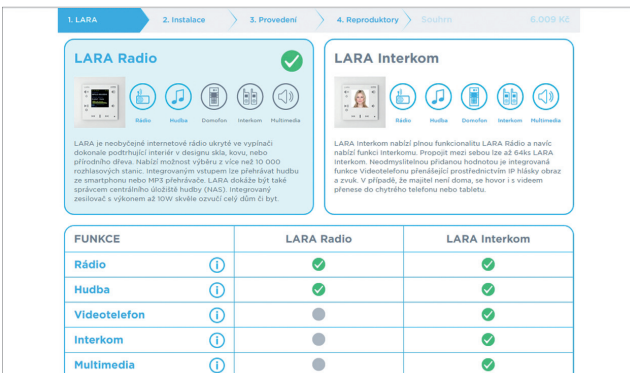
1. LARA 2. Instalace 3. Provedení 4. Reproduktory Souhrn 6.009 Kč

LARA Radio

Rádio Hudba Domofon Interkom Multimedia

LARA je neobyčejné internetové rádio ukryté ve vypínači dokonale podtrhující interiér v designu skla, kovu, nebo přírodního dřeva. Nabízí možnost výběru z více než 10 000 rozhlasových stanic. Integrovaným vstupem lze přehrávat hudbu ze smartphonu nebo MP3 přehrávače. LARA dokáže být také správcem centrálního úložiště hudby (NAS). Integrovaný zesilovač s výkonem až 10W skvěle ozvučí celý dům či byt.

LARA Interkom

Rádio Hudba Domofon Interkom Multimedia

LARA Interkom nabízí plnou funkcionalitu LARA Rádio a navíc nabízí funkci Interkomu. Propojit mezi sebou lze až 64ks LARA Interkom. Neodmyslitelnou přidanou hodnotou je integrovaná funkce Videotelefonu přenášející prostřednictvím IP hlásky obraz a zvuk. V případě, že majitel není doma, se hovor i s videem přenese do chytrého telefonu nebo tabletu.

| FUNKCE | LARA Radio | LARA Interkom |
|---|---|---|
| Rádio (i) | ✓ | ✓ |
| Hudba (i) | ✓ | ✓ |
| Videotelefon (i) | | ✓ |
| Interkom (i) | | ✓ |
| Multimedia (i) | | ✓ |